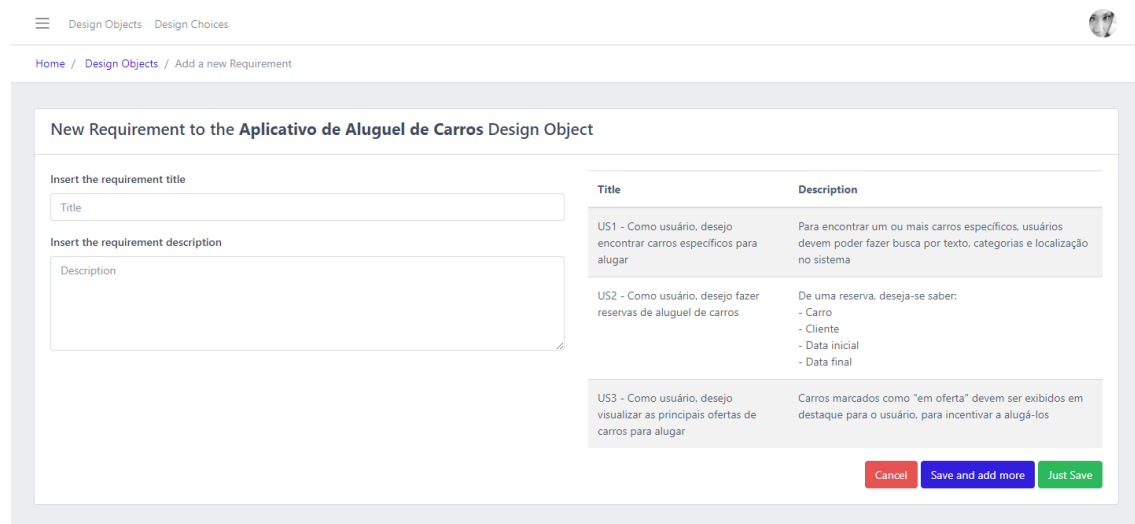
Design Objects Design Choices

Home / Design Objects / Add a new Requirement

New Requirement to the **Aplicativo de Aluguel de Carros** Design Object

Insert the requirement title

Title

Insert the requirement description

Description

| Title | Description |
|---|---|
| US1 - Como usuário, desejo encontrar carros específicos para alugar | Para encontrar um ou mais carros específicos, usuários devem poder fazer busca por texto, categorias e localização no sistema |
| US2 - Como usuário, desejo fazer reservas de aluguel de carros | De uma reserva, deseja-se saber: - Carro - Cliente - Data inicial - Data final |
| US3 - Como usuário, desejo visualizar as principais ofertas de carros para alugar | Carros marcados como "em oferta" devem ser exibidos em destaque para o usuário, para incentivar a alugá-los |

Cancel Save and add more Just Save